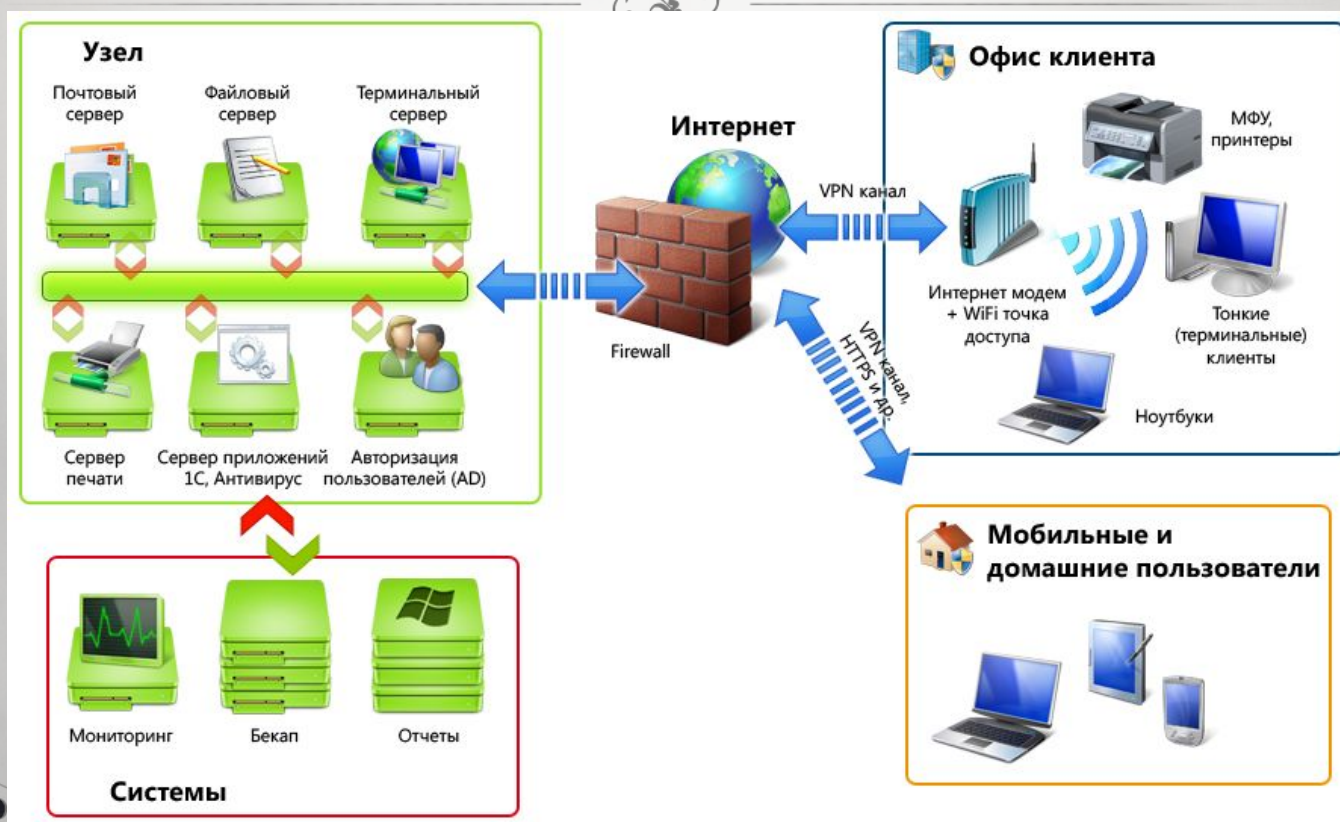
Узел

Почтовый сервер

Файловый сервер

Терминальный сервер

Сервер печати

Сервер приложений 1С, Антивирус

Авторизация пользователей (AD)

Интернет

Firewall

VPN канал

VPN канал, HTTPS и др.

Офис клиента

МФУ, принтеры

Интернет модем + WiFi точка доступа

Тонкие (терминальные) клиенты

Ноутбуки

Мобильные и домашние пользователи

Мониторинг

Бекап

Отчеты

Системы